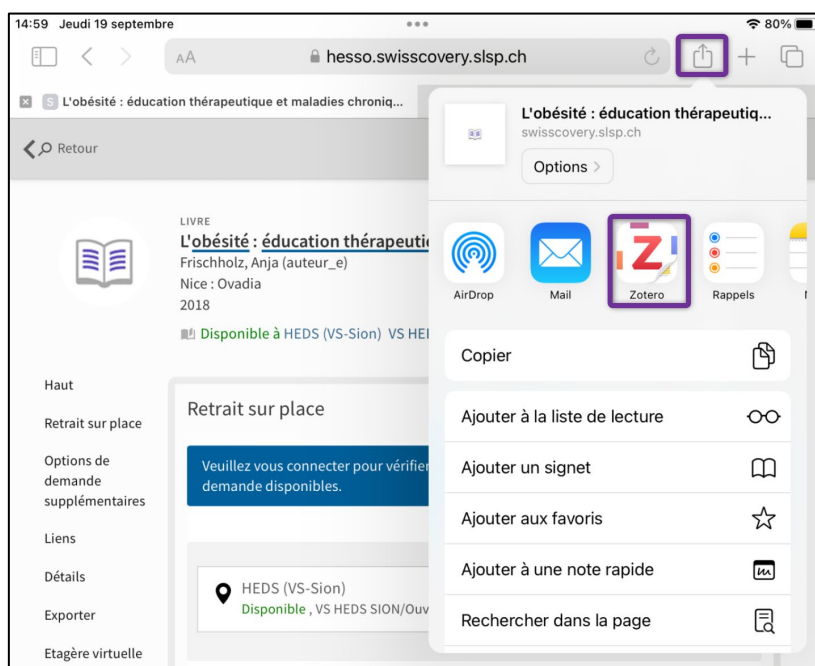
14:59 Jeudi 19 septembre
80%
AA
hesso.swisscovery.slsp.ch
L'obésité : éducation thérapeutique et maladies chroniq...
Retour

LIVRE
L'obésité : éducation thérapeuti
Frischholz, Anja (auteur_e)
Nice : Ovadia
2018
Disponible à HEDS (VS-Sion) VS HE

Haut
Retrait sur place
Options de demande supplémentaires
Liens
Détails
Exporter
Etagère virtuelle

Retrait sur place
Veuillez vous connecter pour vérifier demande disponibles.
HEDS (VS-Sion)
Disponible , VS HEDS SION/Ouv

L'obésité : éducation thérapeutiq...
swisscovery.slsp.ch
Options >
AirDrop
Mail
Zotero
Rappels
Copier
Ajouter à la liste de lecture
Ajouter un signet
Ajouter aux favoris
Ajouter à une note rapide
Rechercher dans la page